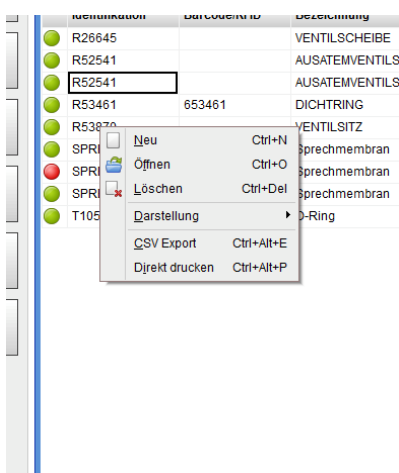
| | Identifikation | Barcode/RFID | Bezeichnung |
|---|---|---|---|
| | R26645 | | VENTILSCHEIBE |
| | R52541 | | AUSATEMVENTILS |
| | R52541 | | AUSATEMVENTILS |
| | R53461 | 653461 | DICHTRING |
| | R53870 | | VENTILSITZ |
| | SPR | | Sprechmembran |
| | SPR | | Sprechmembran |
| | SPR | | Sprechmembran |
| | T105 | | O-Ring |

Neu Ctrl+N
Öffnen Ctrl+O
Löschen Ctrl+Del
Darstellung
CSV Export Ctrl+Alt+E
Direkt drucken Ctrl+Alt+P